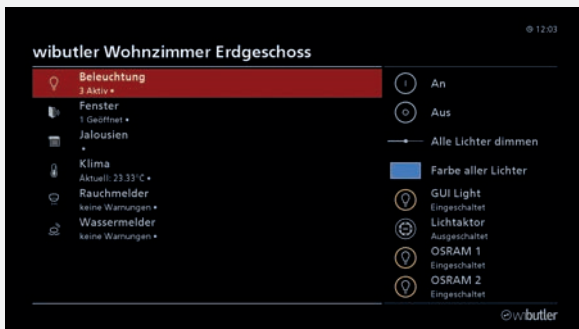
⊙ 12:03

wibutler Wohnzimmer Erdgeschoss

Beleuchtung
3 Aktiv •

Fenster
1 Geöffnet •

Jalousien
•

Klima
Aktuell: 23.33°C •

Rauchmelder
keine Warnungen •

Wassermelder
keine Warnungen •

An

Aus

Alle Lichter dimmen

Farbe aller Lichter

GUI Light
Eingeschaltet

Lichtaktor
Ausgeschaltet

OSRAM 1
Eingeschaltet

OSRAM 2
Eingeschaltet

wibutler